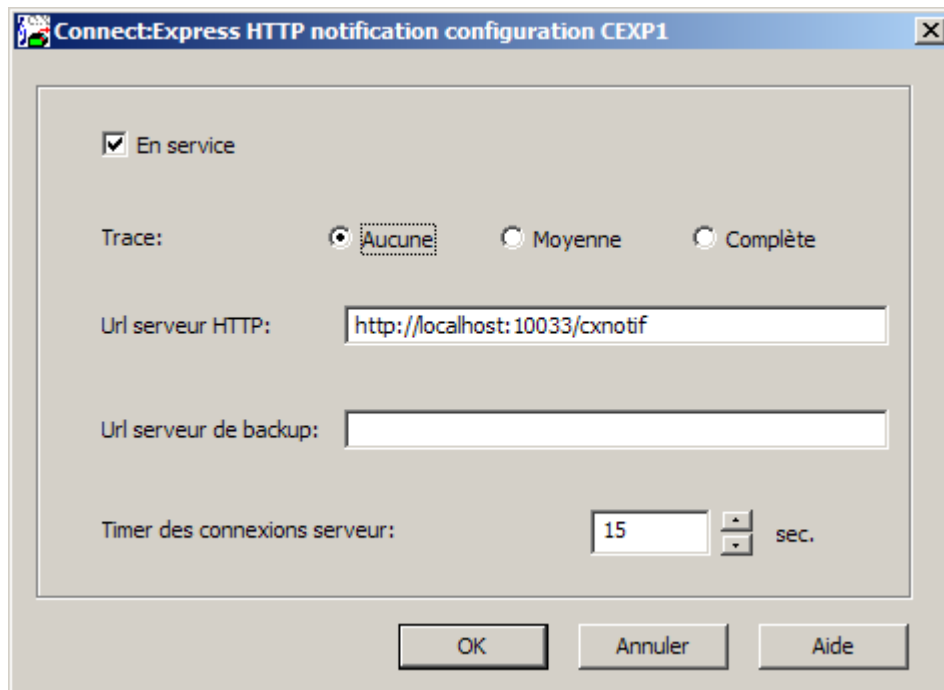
Connect:Express HTTP notification configuration CEXP1

En service

Trace: Aucune Moyenne Complète

Url serveur HTTP: http://localhost:10033/cxnotif

Url serveur de backup:

Timer des connexions serveur: 15 sec.

OK Annuler Aide